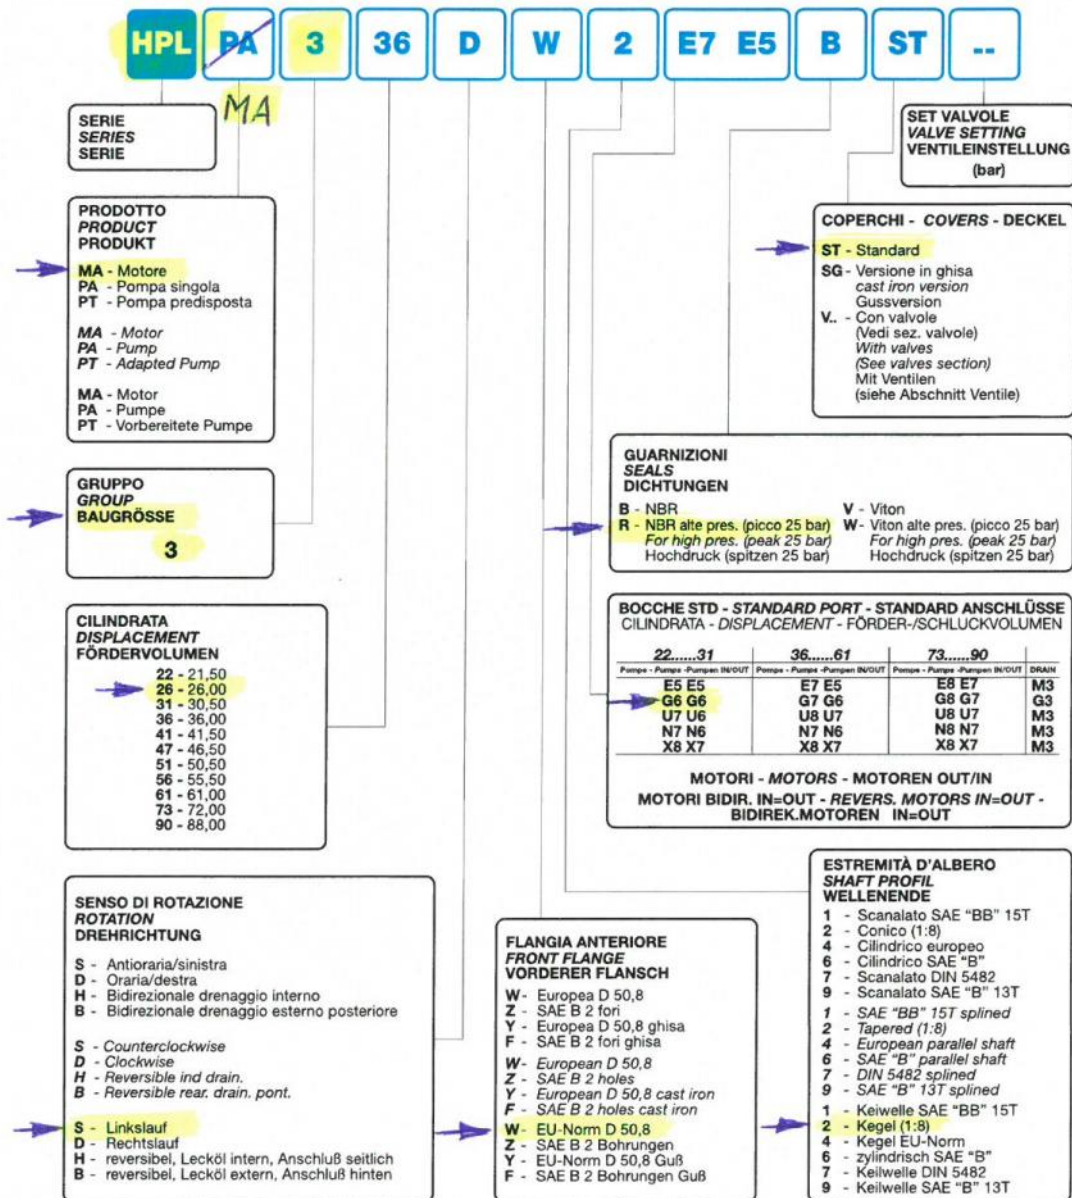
HPL PA 3 36 D W 2 E7 E5 B ST ..

MA

SERIE
SERIES
SERIE

PRODOTTO
PRODUCT
PRODUKT

MA - Motore
PA - Pompa singola
PT - Pompa predisposta

MA - Motor
PA - Pump
PT - Adapted Pump

MA - Motor
PA - Pumpe
PT - Vorbereitete Pumpe

GRUPPO
GROUP
BAUGRÖSSE

3

CILINDRATA
DISPLACEMENT
FÖRDERVOLUMEN

22 - 21,50
26 - 26,00
31 - 30,50
36 - 36,00
41 - 41,50
47 - 46,50
51 - 50,50
56 - 55,50
61 - 61,00
73 - 72,00
90 - 88,00

SENSO DI ROTAZIONE
ROTATION
DREHRICHTUNG

S - Antioraria/sinistra
D - Oraria/destra
H - Bidirezionale drenaggio interno
B - Bidirezionale drenaggio esterno posteriore

S - Counterclockwise
D - Clockwise
H - Reversible ind drain.
B - Reversible rear. drain. pont.

S - Linkslauf
D - Rechtslauf
H - reversibel, Lecköl intern, Anschluß seitlich
B - reversibel, Lecköl extern, Anschluß hinten

SET VALVOLE
VALVE SETTING
VENTILEINSTELLUNG
(bar)

COPERCHI - COVERS - DECKEL

ST - Standard
SG - Versione in ghisa
cast iron version
Gussversion
V.. - Con valvole
(Vedi sez. valvole)
With valves
(See valves section)
Mit Ventilen
(siehe Abschnitt Ventile)

GUARNIZIONI
SEALS
DICHTUNGEN

B - NBR
R - NBR alte pres. (picco 25 bar)
For high pres. (peak 25 bar)
Hochdruck (spitzen 25 bar)

V - Viton
W - Viton alte pres. (picco 25 bar)
For high pres. (peak 25 bar)
Hochdruck (spitzen 25 bar)

BOCCHE STD - STANDARD PORT - STANDARD ANSCHLÜSSE
CILINDRATA - DISPLACEMENT - FÖRDER-/SCHLUCKVOLUMEN

| 22......31 | 36......61 | 73......90 | |
|---|---|---|---|
| Pompe - Pumps -Pumpen IN/OUT | Pompe - Pumps -Pumpen IN/OUT | Pompe - Pumps -Pumpen IN/OUT | DRAIN |
| E5 E5 | E7 E5 | E8 E7 | M3 |
| G6 G6 | G7 G6 | G8 G7 | G3 |
| U7 U6 | U8 U7 | U8 U7 | M3 |
| N7 N6 | N7 N6 | N8 N7 | M3 |
| X8 X7 | X8 X7 | X8 X7 | M3 |

MOTORI - MOTORS - MOTOREN OUT/IN

MOTORI BIDIR. IN=OUT - REVERS. MOTORS IN=OUT - BIDIREK.MOTOREN IN=OUT

FLANGIA ANTERIORE
FRONT FLANGE
VORDERER FLANSCH

W - Europea D 50,8
Z - SAE B 2 fori
Y - Europea D 50,8 ghisa
F - SAE B 2 fori ghisa

W - European D 50,8
Z - SAE B 2 holes
Y - European D 50,8 cast iron
F - SAE B 2 holes cast iron

W - EU-Norm D 50,8
Z - SAE B 2 Bohrungen
Y - EU-Norm D 50,8 Guß
F - SAE B 2 Bohrungen Guß

ESTREMITÀ D'ALBERO
SHAFT PROFIL
WELLENENDE

1 - Scanalato SAE "BB" 15T
2 - Conico (1:8)
4 - Cilindrico europeo
6 - Cilindrico SAE "B"
7 - Scanalato DIN 5482
9 - Scanalato SAE "B" 13T

1 - SAE "BB" 15T splined
2 - Tapered (1:8)
4 - European parallel shaft
6 - SAE "B" parallel shaft
7 - DIN 5482 splined
9 - SAE "B" 13T splined

1 - Keiwelle SAE "BB" 15T
2 - Kegel (1:8)
4 - Kegel EU-Norm
6 - zylindrisch SAE "B"
7 - Keilwelle DIN 5482
9 - Keilwelle SAE "B" 13T